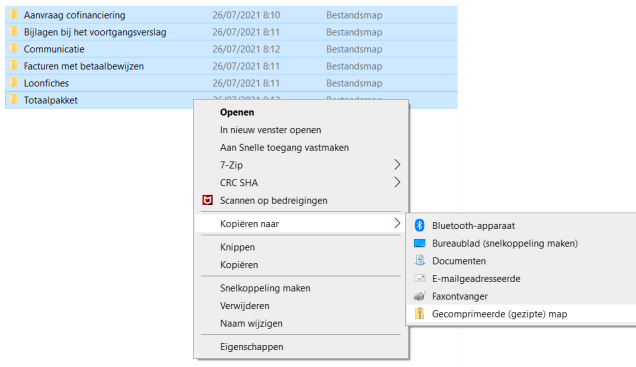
| | | |
|---|---|---|
| Aanvraag cofinanciering | 26/07/2021 8:10 | Bestandsmap |
| Bijlagen bij het voortgangsverslag | 26/07/2021 8:11 | Bestandsmap |
| Communicatie | 26/07/2021 8:12 | Bestandsmap |
| Facturen met betaalbewijzen | 26/07/2021 8:11 | Bestandsmap |
| Loonfiches | 26/07/2021 8:11 | Bestandsmap |
| Totaalpakket | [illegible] | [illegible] |

Openen
In nieuw venster openen
Aan Snelle toegang vastmaken
7-Zip
CRC SHA
Scannen op bedreigingen
Kopiëren naar
Knippen
Kopiëren
Snelkoppeling maken
Verwijderen
Naam wijzigen
Eigenschappen

Bluetooth-apparaat
Bureaublad (snelkoppeling maken)
Documenten
E-mailgeadresseerde
Faxontvanger
Gecomprimeerde (gezipte) map